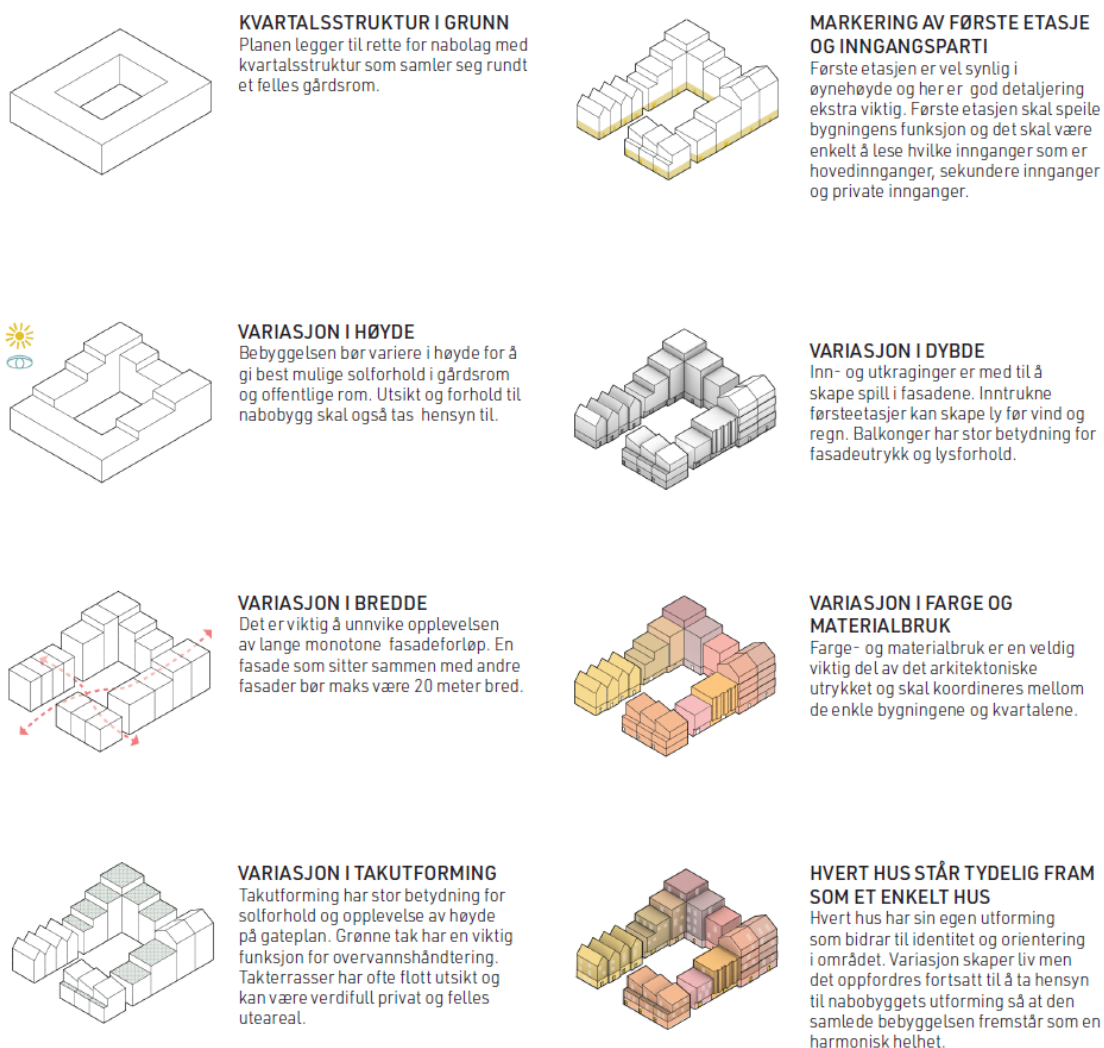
KVARTALSSTRUKTUR I GRUNN
Planen legger til rette for nabolag med kvartalsstruktur som samler seg rundt et felles gårdsrom.

MARKERING AV FØRSTE ETASJE OG INNGANGSPARTI
Første etasjen er vel synlig i øynehøyde og her er god detaljering ekstra viktig. Første etasjen skal speile bygningens funksjon og det skal være enkelt å lese hvilke innganger som er hovedinnganger, sekundere innganger og private innganger.

VARIASJON I HØYDE
Bebyggelsen bør variere i høyde for å gi best mulige solforhold i gårdsrom og offentlige rom. Utsikt og forhold til nabobygg skal også tas hensyn til.

VARIASJON I DYBDE
Inn- og utkraginger er med til å skape spill i fasadene. Inntrukne førsteetasjer kan skape ly før vind og regn. Balkonger har stor betydning for fasadeutrykk og lysforhold.

VARIASJON I BREDDE
Det er viktig å unnvike opplevelsen av lange monotone fasadeforløp. En fasade som sitter sammen med andre fasader bør maks være 20 meter bred.

VARIASJON I FARGE OG MATERIALBRUK
Farge- og materialbruk er en veldig viktig del av det arkitektoniske utrykket og skal koordineres mellom de enkle bygningene og kvartalene.

VARIASJON I TAKUTFORMING
Takutforming har stor betydning for solforhold og opplevelse av høyde på gateplan. Grønne tak har en viktig funksjon for overvannshåndtering. Takterrasser har ofte flott utsikt og kan være verdifull privat og felles uteareal.

HVERT HUS STÅR TYDELIG FRAM SOM ET ENKELT HUS
Hvert hus har sin egen utforming som bidrar til identitet og orientering i området. Variasjon skaper liv men det oppfordres fortsatt til å ta hensyn til nabobyggets utforming så at den samlede bebyggelsen fremstår som en harmonisk helhet.